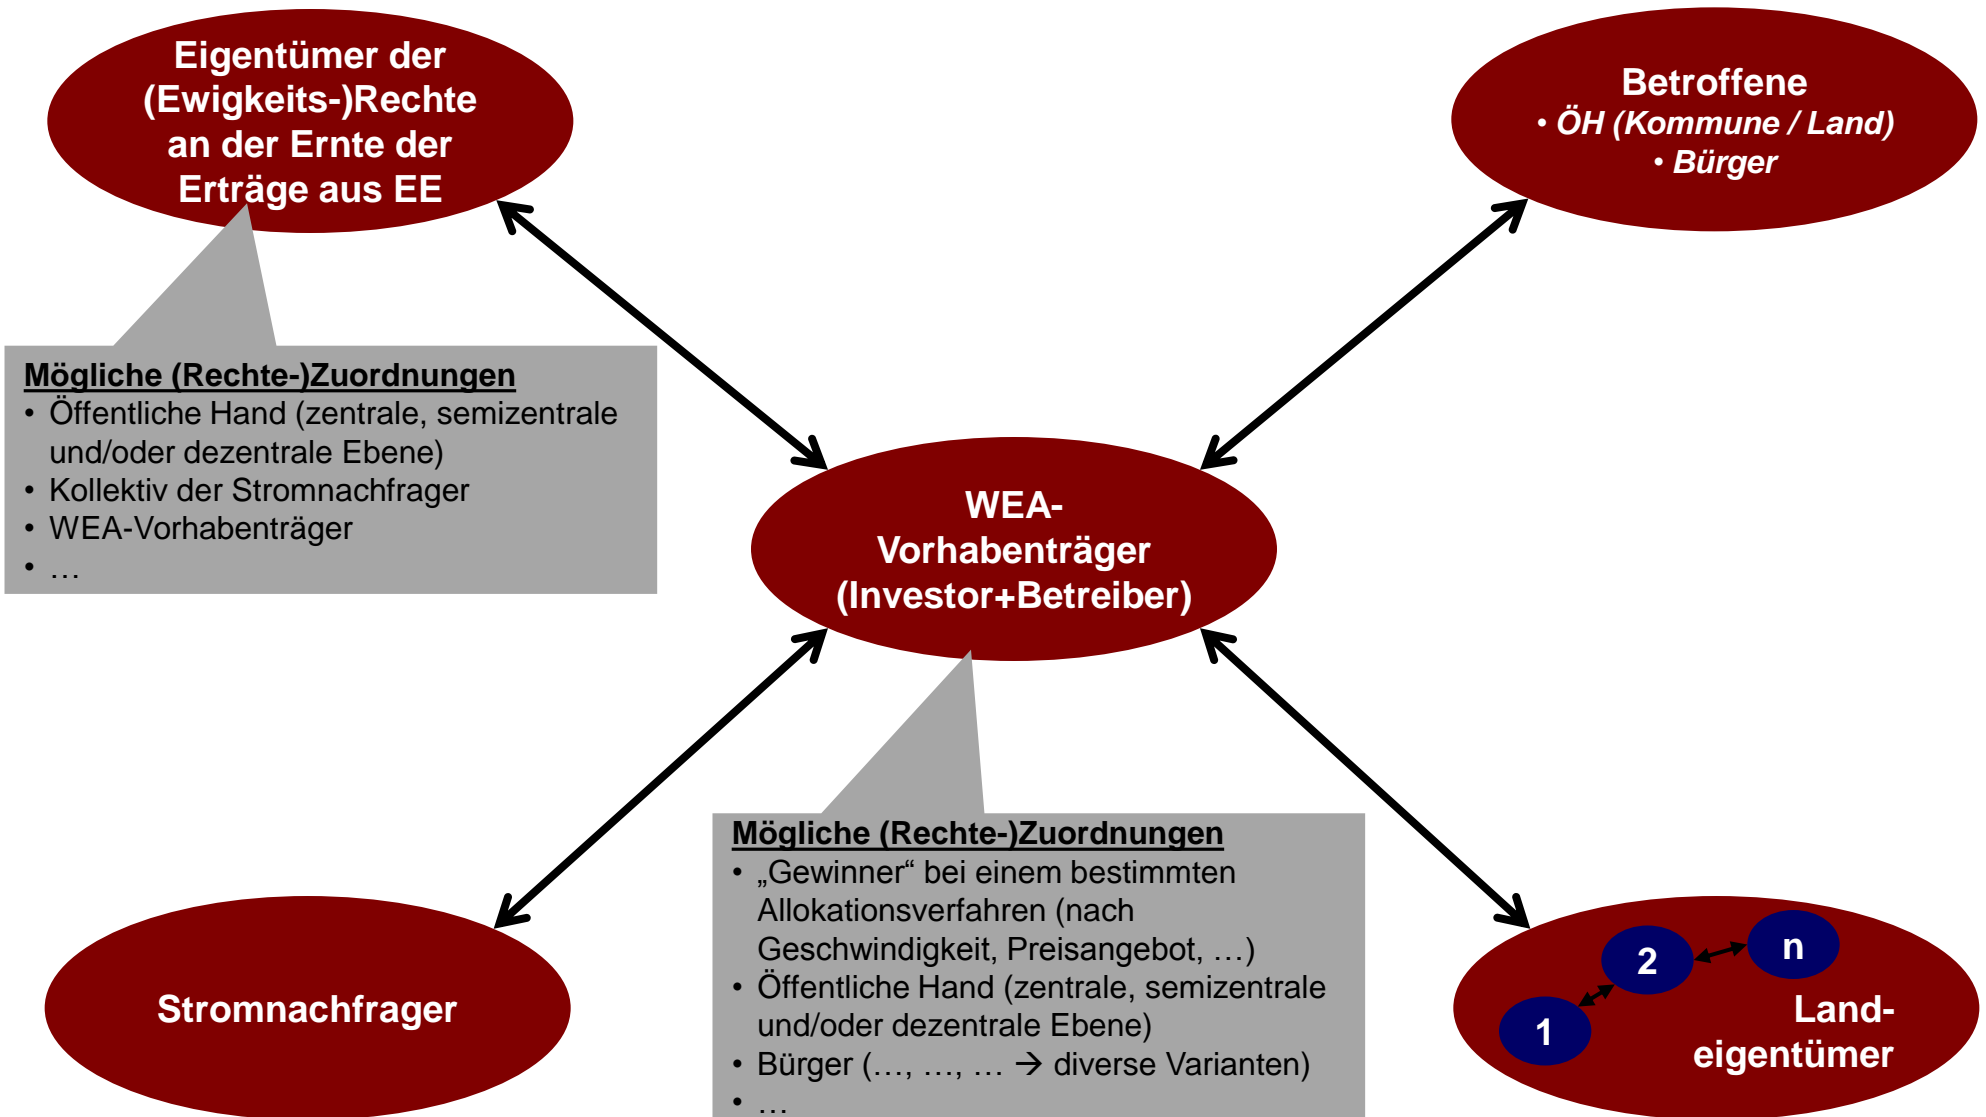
Eigentümer der (Ewigkeits-)Rechte an der Ernte der Erträge aus EE

Betroffene
• ÖH (Kommune / Land)
• Bürger

Mögliche (Rechte-)Zuordnungen
• Öffentliche Hand (zentrale, semizentrale und/oder dezentrale Ebene)
• Kollektiv der Stromnachfrager
• WEA-Vorhabenträger
• …

WEA-Vorhabenträger (Investor+Betreiber)

Stromnachfrager

Mögliche (Rechte-)Zuordnungen
• „Gewinner“ bei einem bestimmten Allokationsverfahren (nach Geschwindigkeit, Preisangebot, …)
• Öffentliche Hand (zentrale, semizentrale und/oder dezentrale Ebene)
• Bürger (…, …, … → diverse Varianten)
• …

2
n
1
Land-eigentümer